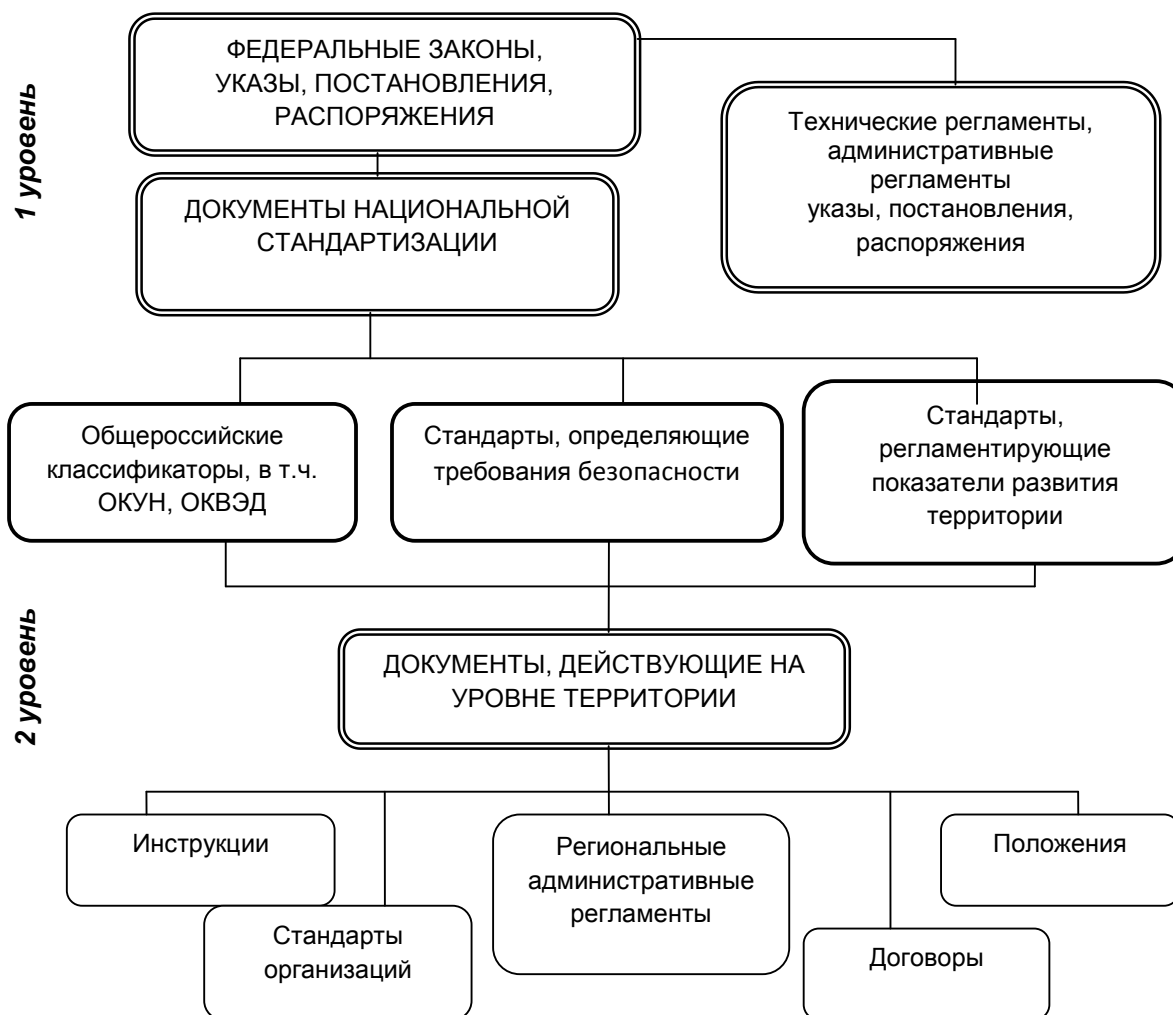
1 уровень

ФЕДЕРАЛЬНЫЕ ЗАКОНЫ, УКАЗЫ, ПОСТАНОВЛЕНИЯ, РАСПОРЯЖЕНИЯ

Технические регламенты, административные регламенты указы, постановления, распоряжения

ДОКУМЕНТЫ НАЦИОНАЛЬНОЙ СТАНДАРТИЗАЦИИ

Общероссийские классификаторы, в т.ч. ОКУН, ОКВЭД

Стандарты, определяющие требования безопасности

Стандарты, регламентирующие показатели развития территории

2 уровень

ДОКУМЕНТЫ, ДЕЙСТВУЮЩИЕ НА УРОВНЕ ТЕРРИТОРИИ

Инструкции

Стандарты организаций

Региональные административные регламенты

Договоры

Положения